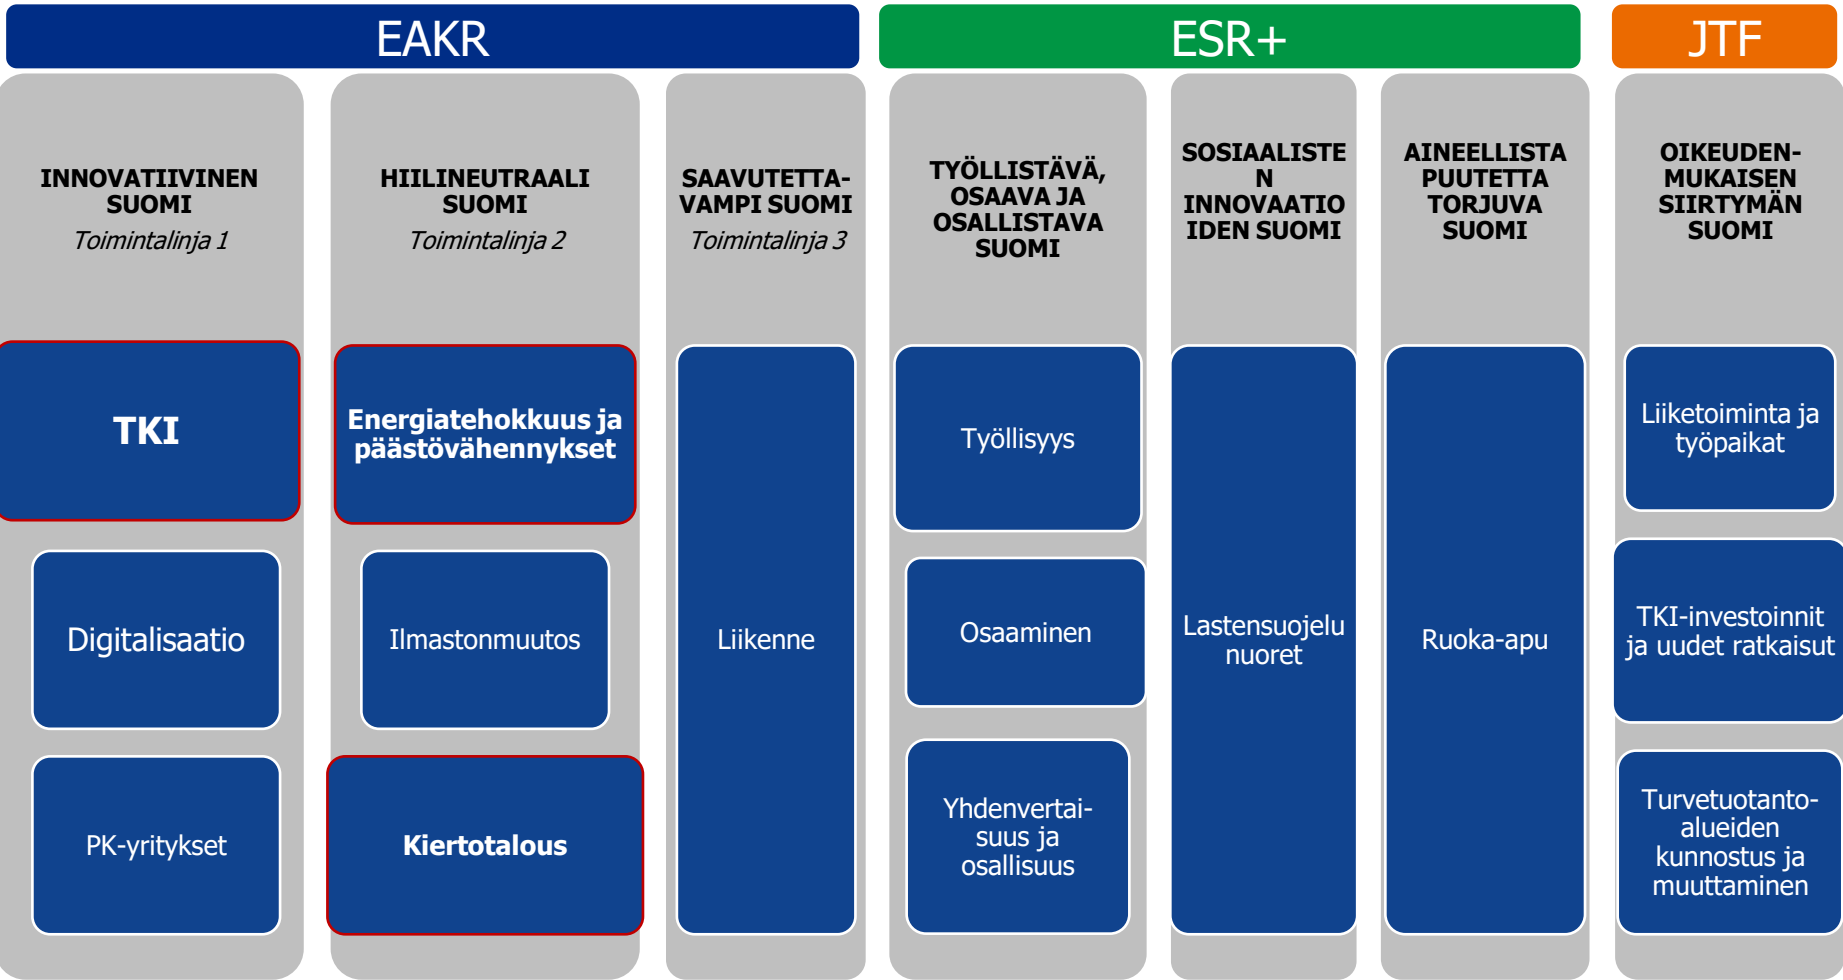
EAKR

ESR+

JTF

INNOVATIIVINEN SUOMI
Toimintalinja 1

TKI

Digitalisaatio

PK-yritykset

HIILINEUTRAALI SUOMI
Toimintalinja 2

Energiatehokkuus ja päästövähennykset

Ilmastonmuutos

Kiertotalous

SAAVUTETTAVAMPI SUOMI
Toimintalinja 3

Liikenne

TYÖLLISTÄVÄ, OSAAVA JA OSALLISTAVA SUOMI

Työllisyys

Osaaminen

Yhdenvertaisuus ja osallisuus

SOSIAALISTEN INNOVAATIOIDEN SUOMI

Lastensuojelu nuoret

AINEELLISTA PUUTETTA TORJUVA SUOMI

Ruoka-apu

OIKEUDENMUKAISEN SIIRTYMÄN SUOMI

Liiketoiminta ja työpaikat

TKI-investoinnit ja uudet ratkaisut

Turvetuotantoalueiden kunnostus ja muuttaminen